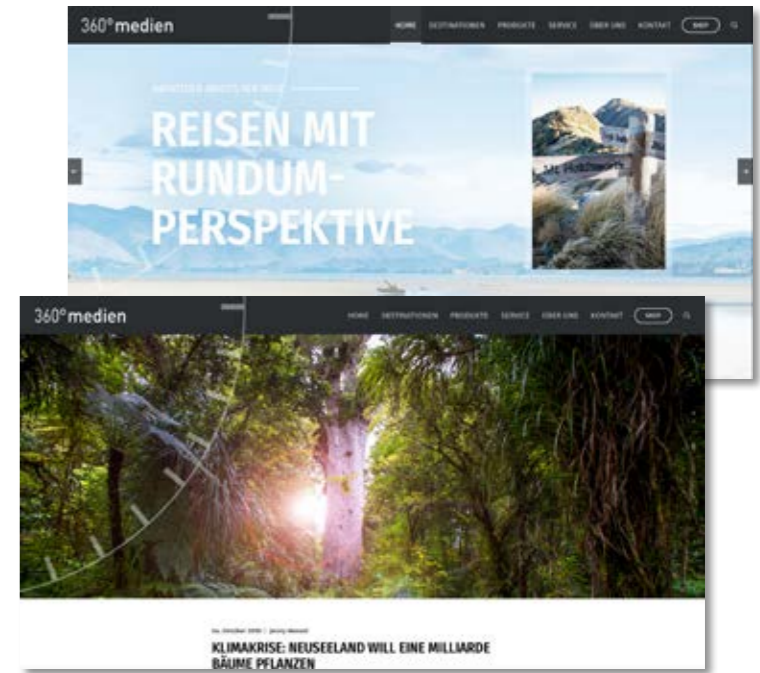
360° medien

HOME DESTINATIONEN PRODUKTE SERVICE ÜBER UNS KONTAKT SHOP

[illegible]

REISEN MIT RUNDUM-PERSPEKTIVE

360° medien

HOME DESTINATIONEN PRODUKTE SERVICE ÜBER UNS KONTAKT SHOP

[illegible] | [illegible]

KLIMAKRISE: NEUSEELAND WILL EINE MILLIARDE BÄUME PFLANZEN